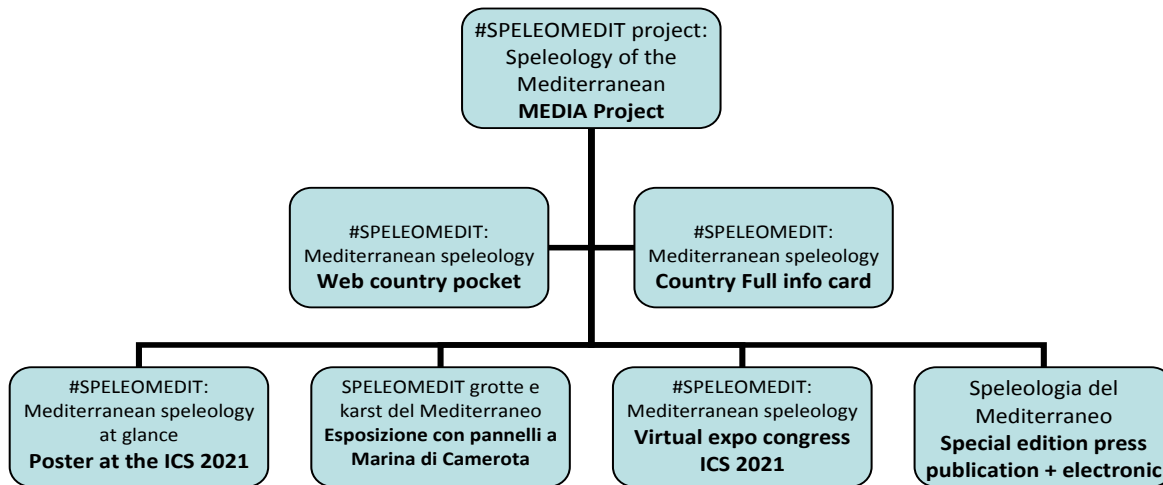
#SPELEOMEDIT project: Speleology of the Mediterranean
**MEDIA Project**

#SPELEOMEDIT: Mediterranean speleology
**Web country pocket**

#SPELEOMEDIT: Mediterranean speleology
**Country Full info card**

#SPELEOMEDIT: Mediterranean speleology at glance
**Poster at the ICS 2021**

SPELEOMEDIT grotte e karst del Mediterraneo
**Esposizione con pannelli a Marina di Camerota**

#SPELEOMEDIT: Mediterranean speleology
**Virtual expo congress ICS 2021**

Speleologia del Mediterraneo
**Special edition press publication + electronic**